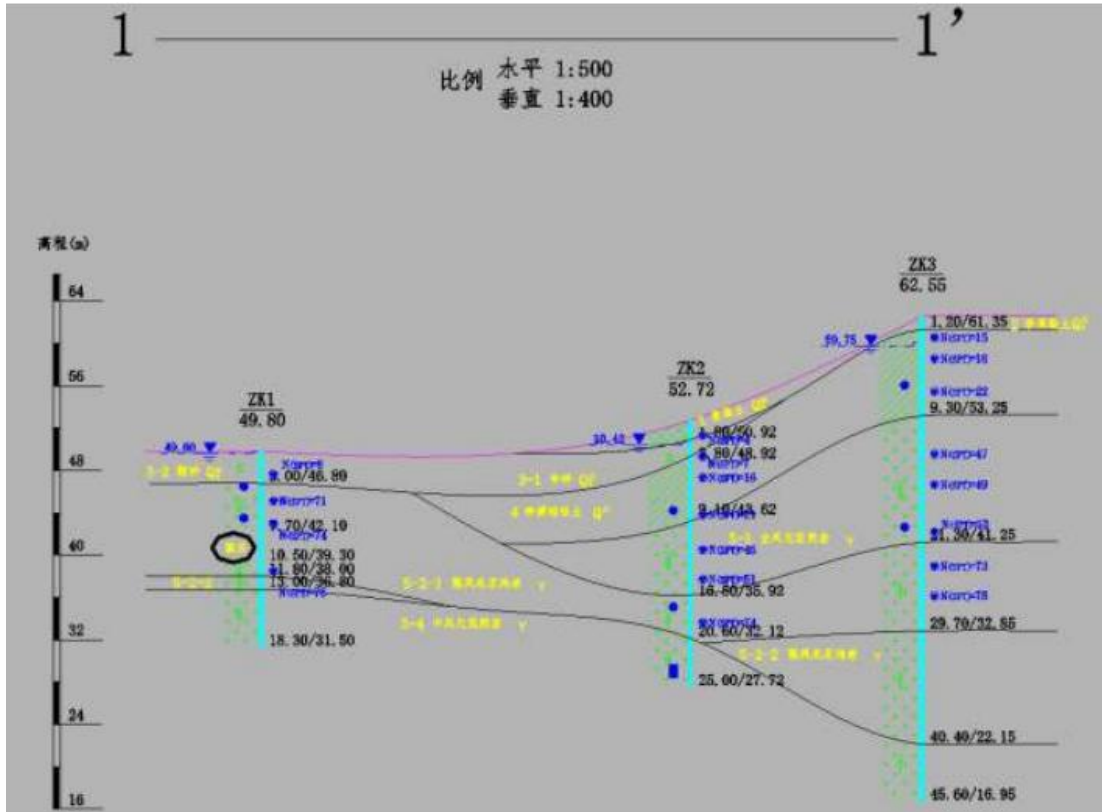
1 1’

比例 水平 1:500
垂直 1:400

高程(m)

64
56
48
40
32
24
16

ZK1
49.80

49.80
3-2 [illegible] Q
N(SPT)=8
3.00/46.80
N(SPT)=71
7.70/42.10
N(SPT)=74
10.50/39.30
11.80/38.00
13.00/36.80
N(SPT)=76
18.30/31.50

ZK2
52.72

50.42
1.80/50.92
3.80/48.92
N(SPT)=7
N(SPT)=16
9.10/43.62
N(SPT)=65
N(SPT)=61
16.80/35.92
N(SPT)=54
20.60/32.12
25.00/27.72

ZK3
62.55

59.75
1.20/61.35
N(SPT)=15
N(SPT)=16
N(SPT)=22
9.30/53.25
N(SPT)=47
N(SPT)=49
N(SPT)=53
21.30/41.25
N(SPT)=73
N(SPT)=78
29.70/32.85
40.40/22.15
45.60/16.95

3-1 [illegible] Q
4 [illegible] Q
5-3 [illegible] γ
5-2-1 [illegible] γ
5-4 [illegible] γ
5-2-2 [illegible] γ